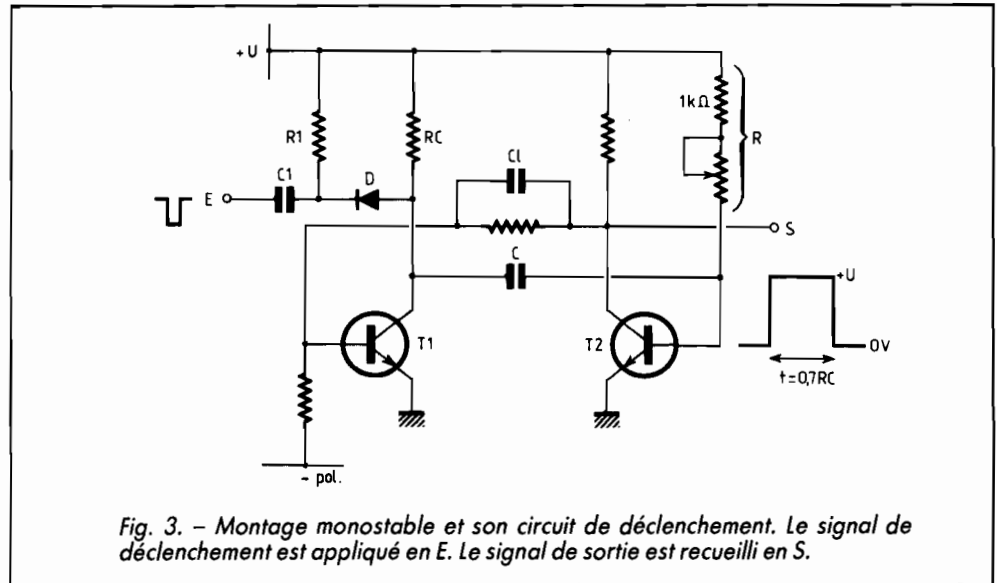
+U

R1

RC

1kΩ

R

E

C1

D

Cl

S

C

+U

T1

T2

0V

t = 0,7RC

- pol.

Fig. 3. – Montage monostable et son circuit de déclenchement. Le signal de déclenchement est appliqué en E. Le signal de sortie est recueilli en S.